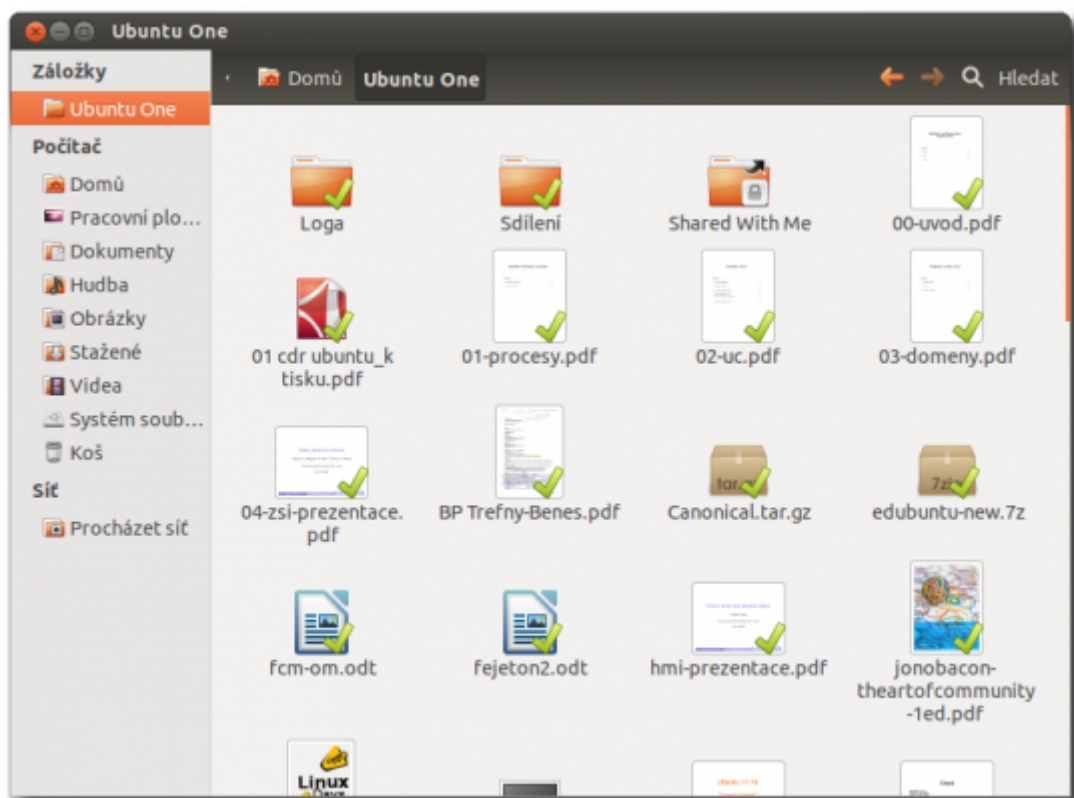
Ubuntu One

Záložky
Ubuntu One
Počítač
Domů
Pracovní plo…
Dokumenty
Hudba
Obrázky
Stažené
Videa
Systém soub…
Koš
Síť
Procházet síť

Domů
Ubuntu One
Hledat

Loga
Sdílení
Shared With Me
00-uvod.pdf
01 cdr ubuntu_k tisku.pdf
01-procesy.pdf
02-uc.pdf
03-domeny.pdf
04-zsi-prezentace.pdf
BP Trefny-Benes.pdf
tar
Canonical.tar.gz
7z
edubuntu-new.7z
fcm-om.odt
fejeton2.odt
hmi-prezentace.pdf
jonobacon-theartofcommunity-1ed.pdf
Linux